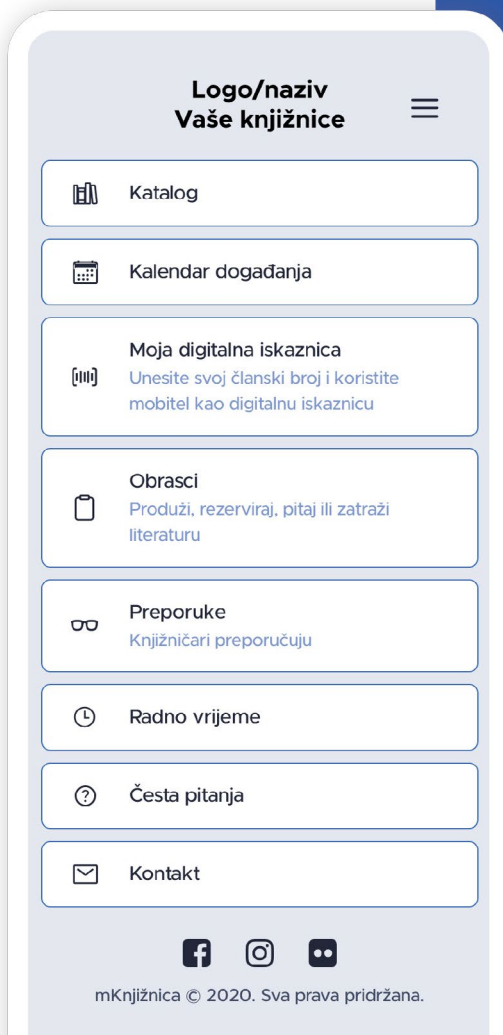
Logo/naziv
Vaše knjižnice

Katalog

Kalendar događanja

Moja digitalna iskaznica
Unesite svoj članski broj i koristite mobitel kao digitalnu iskaznicu

Obrasci
Produži, rezerviraj, pitaj ili zatraži literaturu

Preporuke
Knjižničari preporučuju

Radno vrijeme

Česta pitanja

Kontakt

mKnjižnica © 2020. Sva prava pridržana.